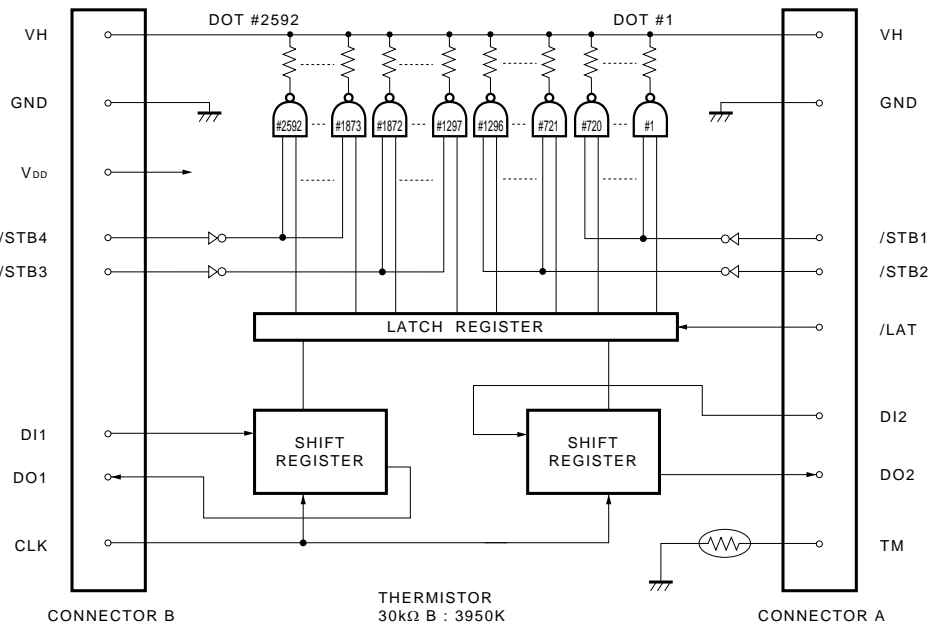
DOT #2592

DOT #1

VH

GND

$V_{DD}$

/STB4

/STB3

#2592

#1873

#1872

#1297

#1296

#721

#720

#1

VH

GND

/STB1

/STB2

LATCH REGISTER

/LAT

DI1

DO1

CLK

SHIFT REGISTER

SHIFT REGISTER

DI2

DO2

TM

CONNECTOR B

THERMISTOR
30kΩ B : 3950K

CONNECTOR A